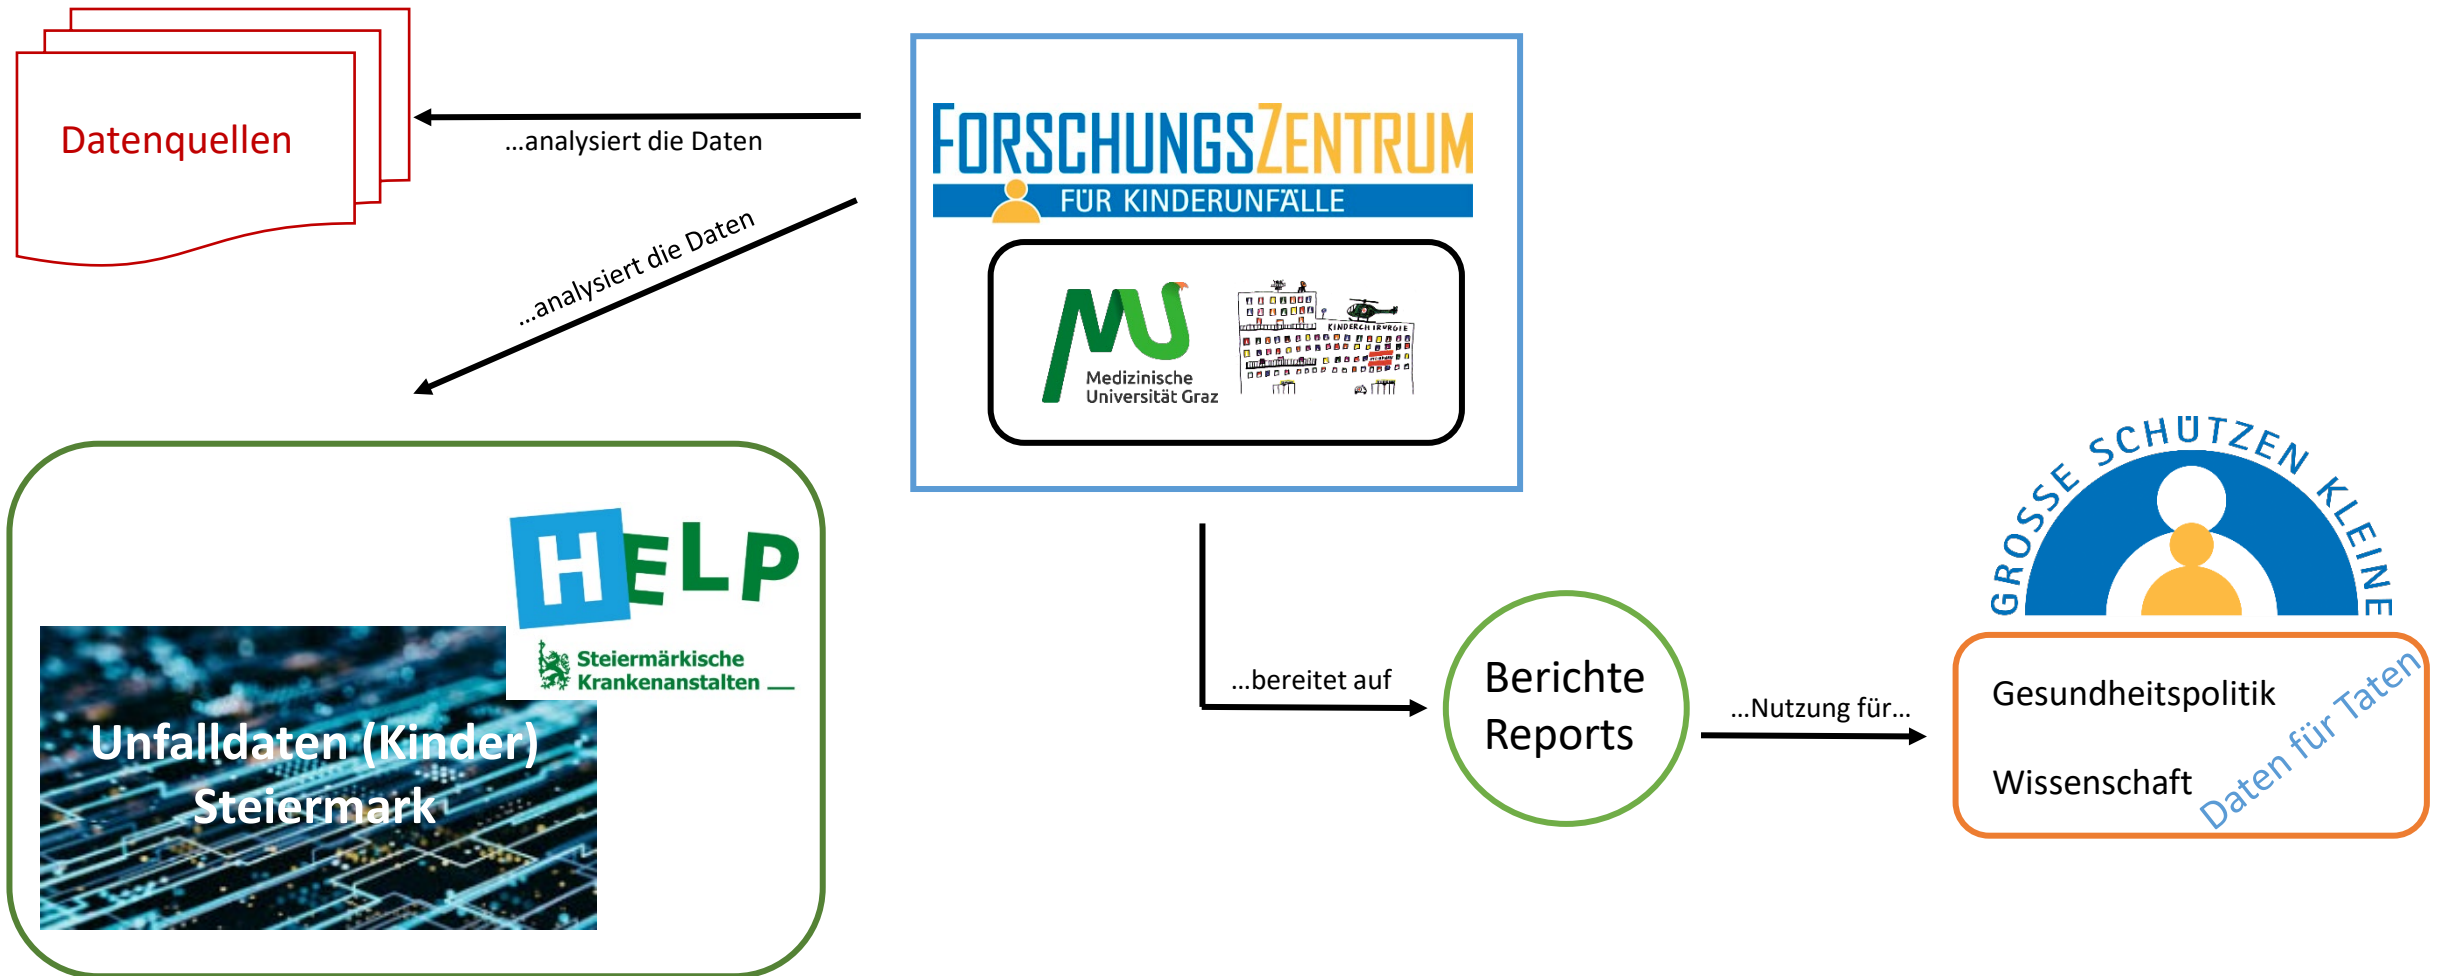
Datenquellen

...analysiert die Daten

...analysiert die Daten

FORSCHUNGSZENTRUM
FÜR KINDERUNFÄLLE

MU
Medizinische
Universität Graz

KINDERCHIRURGIE

HELP

Steiermärkische
Krankenanstalten

Unfalldaten (Kinder)
Steiermark

GROSSE SCHÜTZEN KLEINE

...bereitet auf

Berichte
Reports

...Nutzung für...

Gesundheitspolitik

Wissenschaft

Daten für Taten